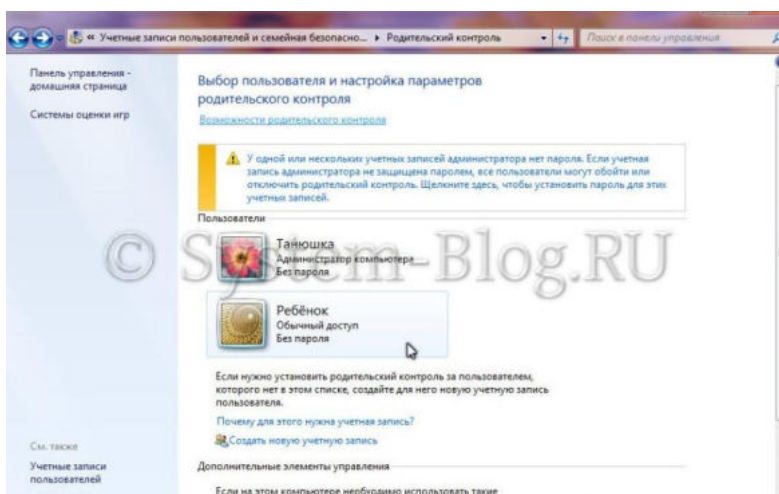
« Учетные записи пользователей и семейная безопасно... ▸ Родительский контроль
Поиск в панели управления

Панель управления - домашняя страница

Системы оценки игр

Выбор пользователя и настройка параметров родительского контроля

Возможности родительского контроля

У одной или нескольких учетных записей администратора нет пароля. Если учетная запись администратора не защищена паролем, все пользователи могут обойти или отключить родительский контроль. Щелкните здесь, чтобы установить пароль для этих учетных записей.

Пользователи

Танюшка
Администратор компьютера
Без пароля

© System-Blog.RU

Ребёнок
Обычный доступ
Без пароля

Если нужно установить родительский контроль за пользователем, которого нет в этом списке, создайте для него новую учетную запись пользователя.

Почему для этого нужна учетная запись?

Создать новую учетную запись

См. также

Учетные записи пользователей

Дополнительные элементы управления

Если на этом компьютере необходимо использовать такие